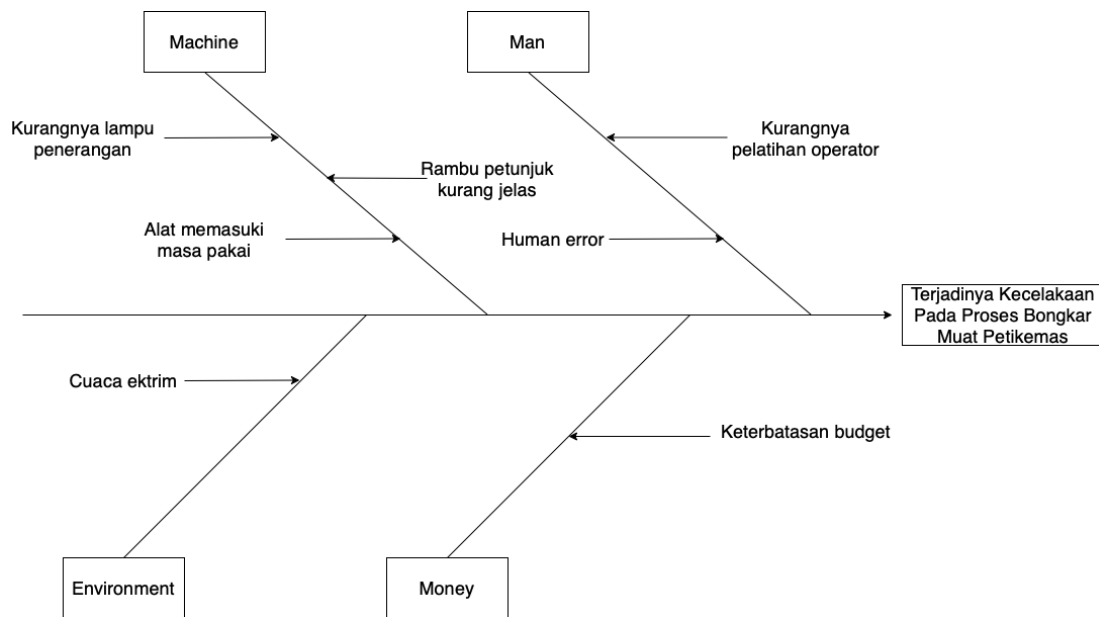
Machine

Man

Kurangnya lampu penerangan

Rambu petunjuk kurang jelas

Kurangnya pelatihan operator

Alat memasuki masa pakai

Human error

Terjadinya Kecelakaan Pada Proses Bongkar Muat Petikemas

Cuaca ektrim

Keterbatasan budget

Environment

Money